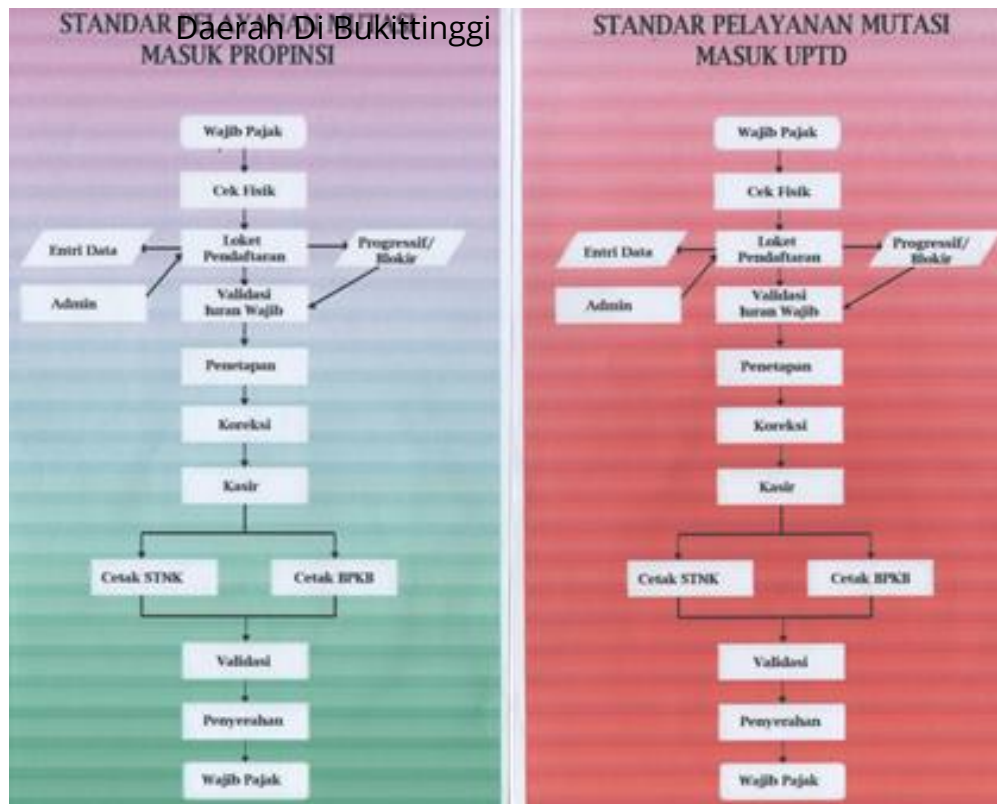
STANDAR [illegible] Daerah Di Bukittinggi
MASUK PROPINSI

Wajib Pajak

Cek Fisik

Entri Data

Loket Pendaftaran

Progressif/ Blokir

Admin

Validasi Iuran Wajib

Penetapan

Koreksi

Kasir

Cetak STNK

Cetak BPKB

Validasi

Penyerahan

Wajib Pajak

STANDAR PELAYANAN MUTASI
MASUK UPTD

Wajib Pajak

Cek Fisik

Entri Data

Loket Pendaftaran

Progressif/ Blokir

Admin

Validasi Iuran Wajib

Penetapan

Koreksi

Kasir

Cetak STNK

Cetak BPKB

Validasi

Penyerahan

Wajib Pajak